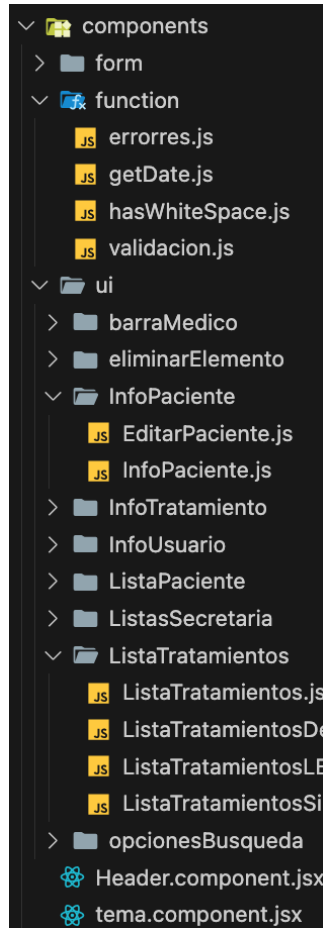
components
form
function
JS errorres.js
JS getDate.js
JS hasWhiteSpace.js
JS validacion.js
ui
barraMedico
eliminarElemento
InfoPaciente
JS EditarPaciente.js
JS InfoPaciente.js
InfoTratamiento
InfoUsuario
ListaPaciente
ListasSecretaria
ListaTratamientos
JS ListaTratamientos.js
JS ListaTratamientosDe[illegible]
JS ListaTratamientosLE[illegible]
JS ListaTratamientosSi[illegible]
opcionesBusqueda
Header.component.jsx
tema.component.jsx